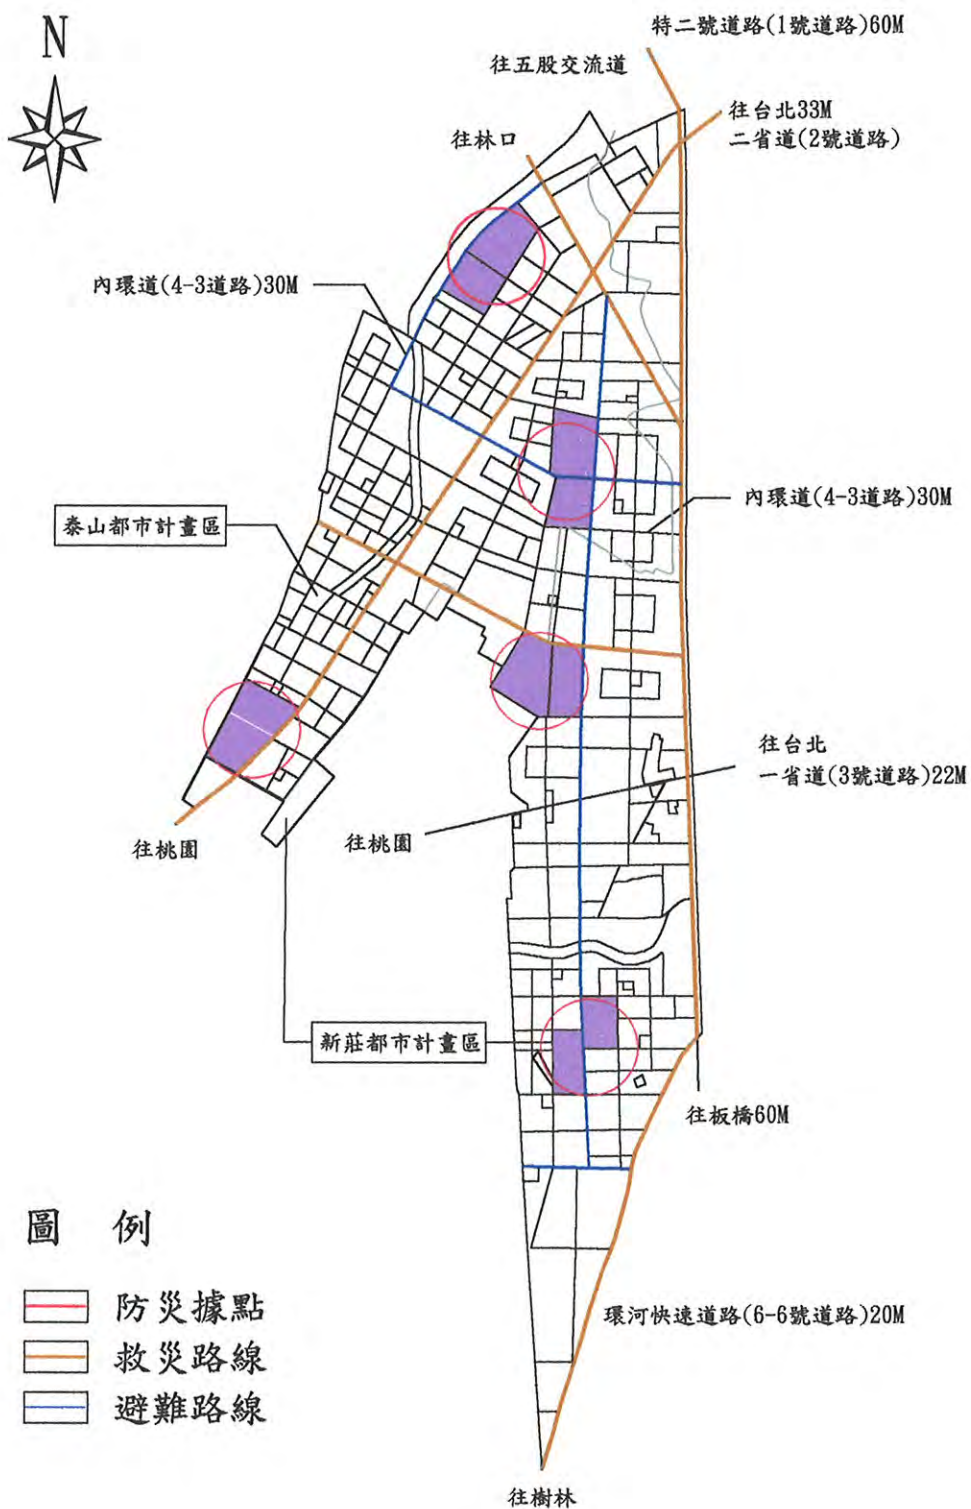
N

特二號道路(1號道路)60M

往五股交流道

往台北33M
二省道(2號道路)

往林口

內環道(4-3道路)30M

內環道(4-3道路)30M

泰山都市計畫區

往台北
一省道(3號道路)22M

往桃園

往桃園

新莊都市計畫區

往板橋60M

圖 例

防災據點

救災路線

避難路線

環河快速道路(6-6號道路)20M

往樹林